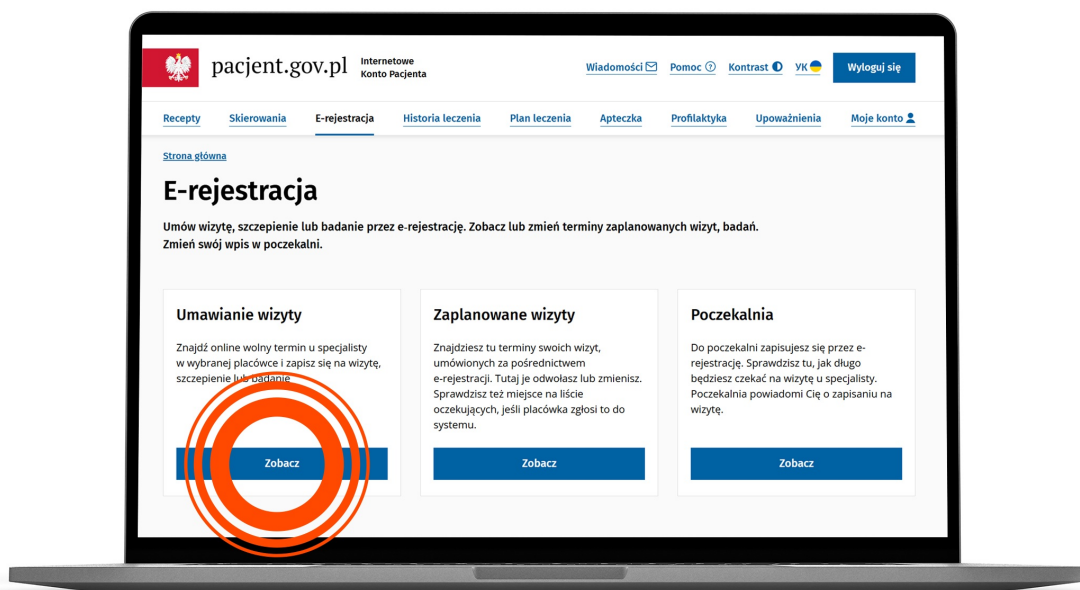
pacjent.gov.pl Internetowe Konto Pacjenta

Wiadomości Pomoc Kontrast УК Wyloguj się

Recepty Skierowania E-rejestracja Historia leczenia Plan leczenia Apteczka Profilaktyka Upoważnienia Moje konto

Strona główna

E-rejestracja

Umów wizytę, szczepienie lub badanie przez e-rejestrację. Zobacz lub zmień terminy zaplanowanych wizyt, badań. Zmień swój wpis w poczekalni.

Umawianie wizyty

Znajdź online wolny termin u specjalisty w wybranej placówce i zapisz się na wizytę, szczepienie lub badanie

Zobacz

Zaplanowane wizyty

Znajdziesz tu terminy swoich wizyt, umówionych za pośrednictwem e-rejestracji. Tutaj je odwołasz lub zmienisz. Sprawdzisz też miejsce na liście oczekujących, jeśli placówka zgłosi to do systemu.

Zobacz

Poczekalnia

Do poczekalni zapisujesz się przez e-rejestrację. Sprawdzisz tu, jak długo będziesz czekać na wizytę u specjalisty. Poczekalnia powiadomi Cię o zapisaniu na wizytę.

Zobacz